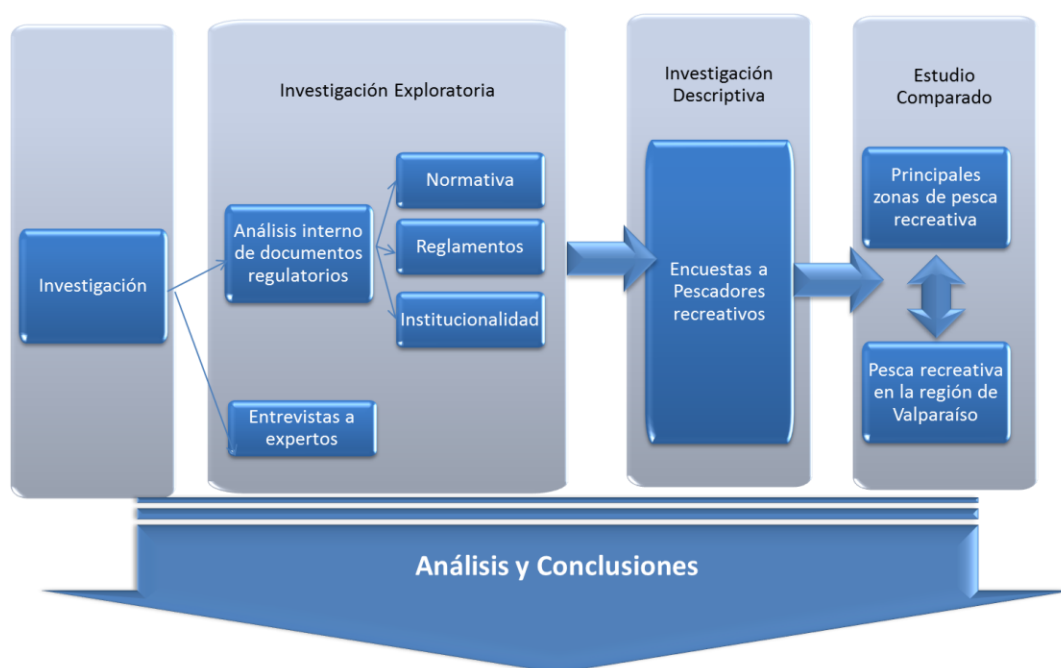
Investigación

Investigación Exploratoria

Análisis interno de documentos regulatorios

Normativa

Reglamentos

Institucionalidad

Entrevistas a expertos

Investigación Descriptiva

Encuestas a Pescadores recreativos

Estudio Comparado

Principales zonas de pesca recreativa

Pesca recreativa en la región de Valparaíso

Análisis y Conclusiones